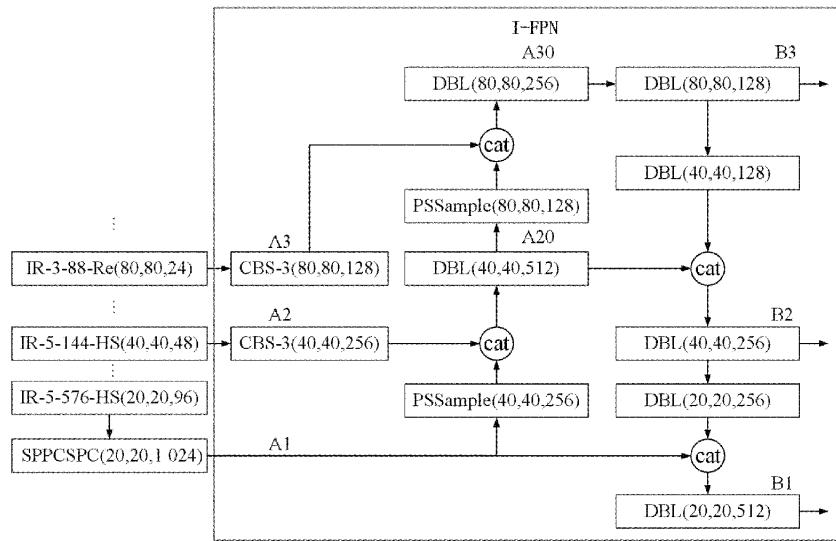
I-FPN

A30

B3

DBL(80,80,256)

DBL(80,80,128)

cat

DBL(40,40,128)

PSSample(80,80,128)

⋮

A3

A20

IR-3-88-Re(80,80,24)

CBS-3(80,80,128)

DBL(40,40,512)

cat

⋮

A2

B2

IR-5-144-HS(40,40,48)

CBS-3(40,40,256)

cat

DBL(40,40,256)

⋮

IR-5-576-HS(20,20,96)

PSSample(40,40,256)

DBL(20,20,256)

SPPCSPC(20,20,1 024)

A1

cat

B1

DBL(20,20,512)